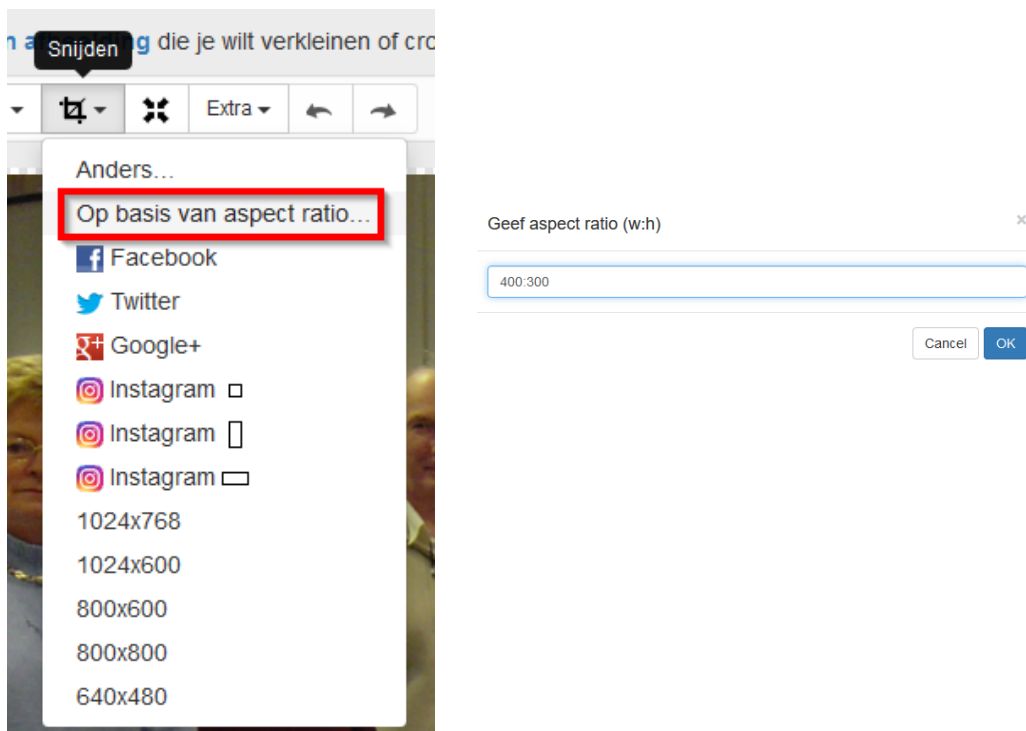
n a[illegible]g die je wilt verkleinen of cro

Snijden

Extra

Anders…

Op basis van aspect ratio…

Facebook

Twitter

Google+

Instagram

Instagram

Instagram

1024x768

1024x600

800x600

800x800

640x480

Geef aspect ratio (w:h)

×

400:300

Cancel

OK